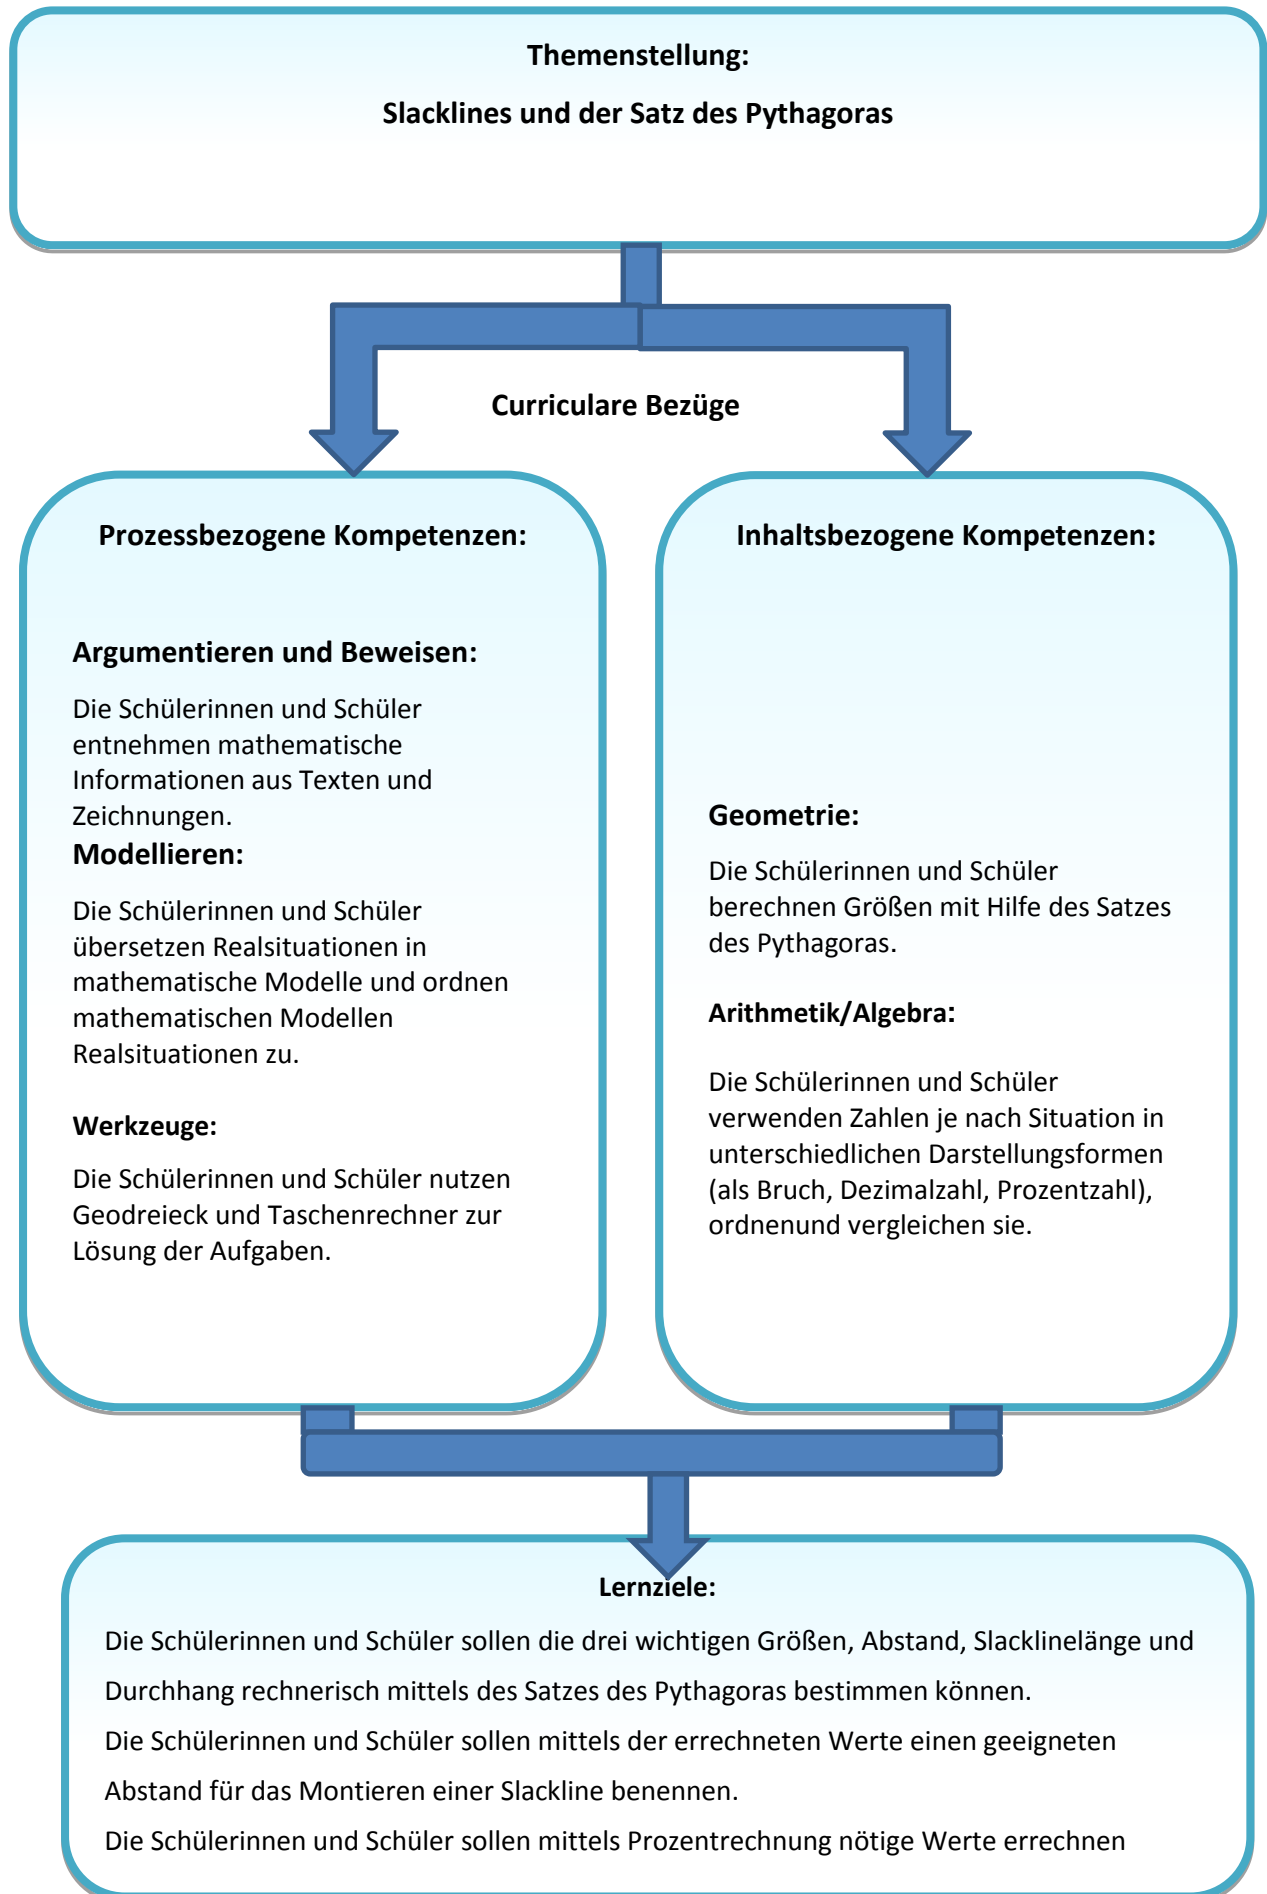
Themenstellung:

Slacklines und der Satz des Pythagoras

Curriculare Bezüge

Prozessbezogene Kompetenzen:

Argumentieren und Beweisen:

Die Schülerinnen und Schüler entnehmen mathematische Informationen aus Texten und Zeichnungen.

Modellieren:

Die Schülerinnen und Schüler übersetzen Realsituationen in mathematische Modelle und ordnen mathematischen Modellen Realsituationen zu.

Werkzeuge:

Die Schülerinnen und Schüler nutzen Geodreieck und Taschenrechner zur Lösung der Aufgaben.

Inhaltsbezogene Kompetenzen:

Geometrie:

Die Schülerinnen und Schüler berechnen Größen mit Hilfe des Satzes des Pythagoras.

Arithmetik/Algebra:

Die Schülerinnen und Schüler verwenden Zahlen je nach Situation in unterschiedlichen Darstellungsformen (als Bruch, Dezimalzahl, Prozentzahl), ordnenund vergleichen sie.

Lernziele:

Die Schülerinnen und Schüler sollen die drei wichtigen Größen, Abstand, Slacklinelänge und Durchhang rechnerisch mittels des Satzes des Pythagoras bestimmen können.

Die Schülerinnen und Schüler sollen mittels der errechneten Werte einen geeigneten Abstand für das Montieren einer Slackline benennen.

Die Schülerinnen und Schüler sollen mittels Prozentrechnung nötige Werte errechnen